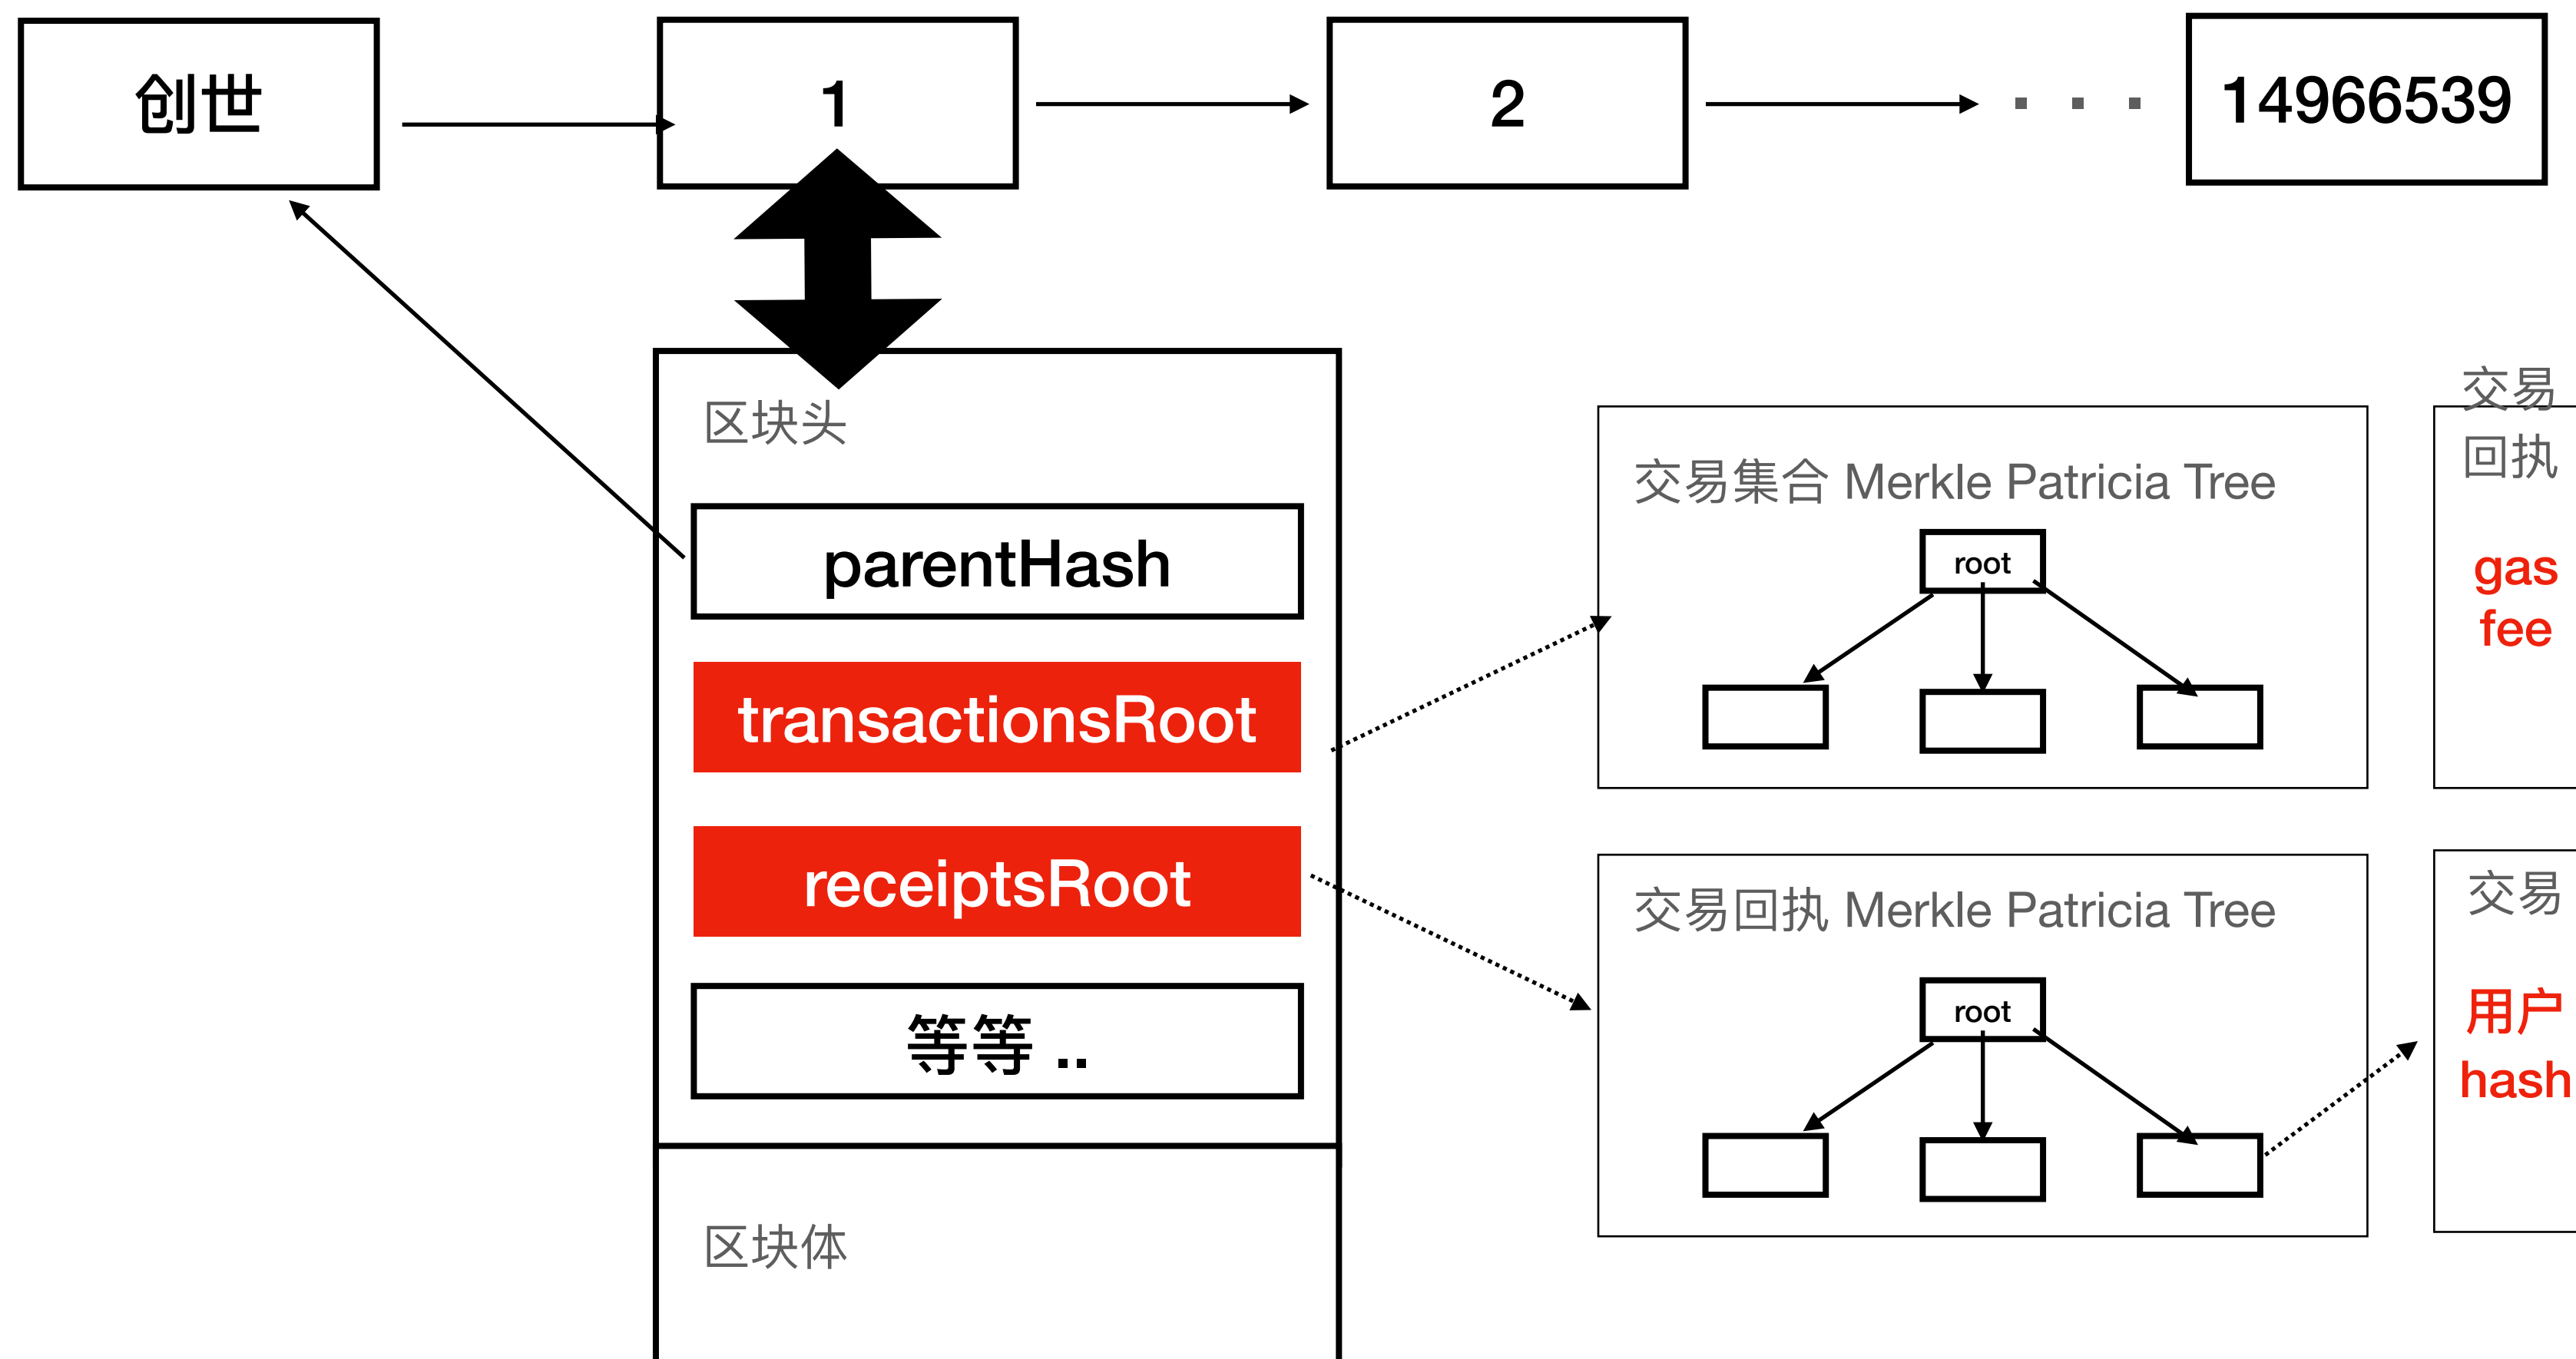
创世

1

2

. . .

14966539

区块头

parentHash

transactionsRoot

receiptsRoot

等等 ..

区块体

交易集合 Merkle Patricia Tree

root

交易回执 Merkle Patricia Tree

root

交易

回执

gas

fee

交易

用户

hash